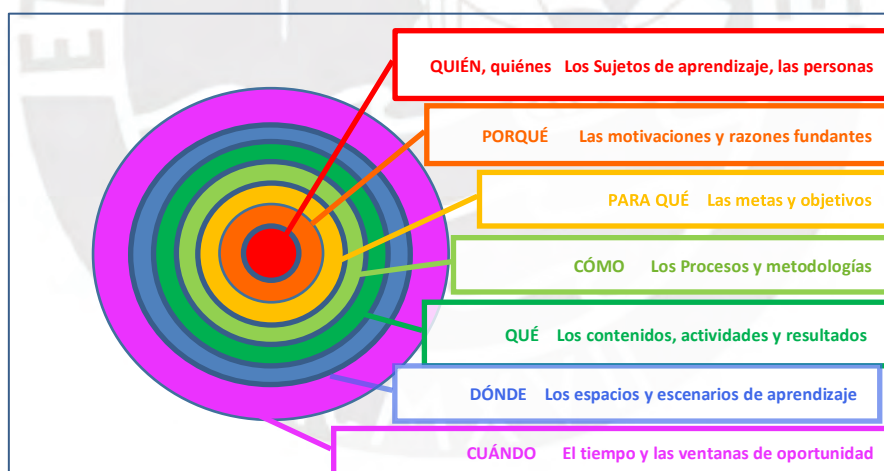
QUIÉN, quiénes Los Sujetos de aprendizaje, las personas

PORQUÉ Las motivaciones y razones fundantes

PARA QUÉ Las metas y objetivos

CÓMO Los Procesos y metodologías

QUÉ Los contenidos, actividades y resultados

DÓNDE Los espacios y escenarios de aprendizaje

CUÁNDO El tiempo y las ventanas de oportunidad